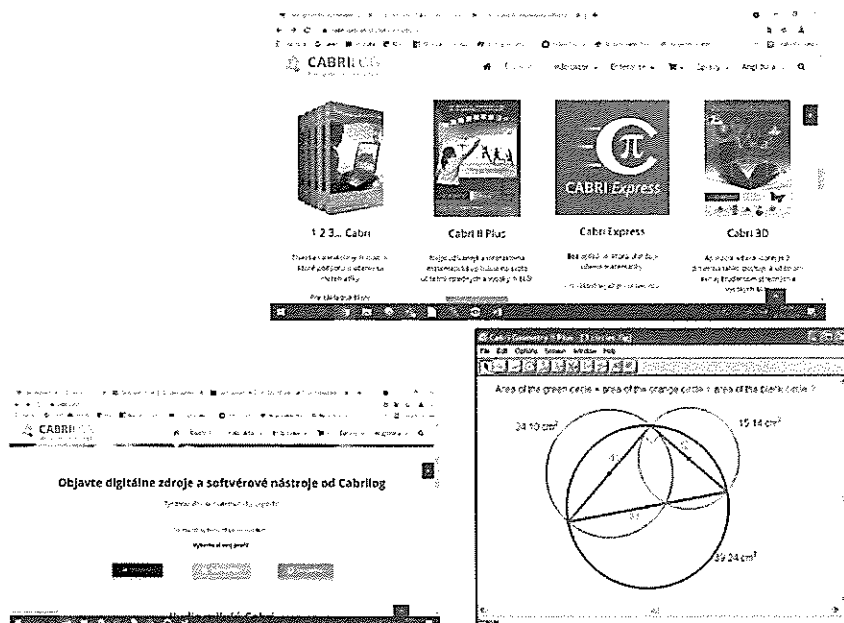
CABRILOG

1 2 3... Cabri

Cabri II Plus

CABRI Express

Cabri Express

Cabri 3D

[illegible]

CABRILOG

Objavte digitálne zdroje a softvérové nástroje od Cabrilog

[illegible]

Vyberte si svoj profil

Cabri Geometry II Plus

File Edit Options Session Window Help

Area of the green circle + area of the orange circle = area of the black circle ?

34.10 cm²

15.14 cm²

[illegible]

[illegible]

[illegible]

49.24 cm²